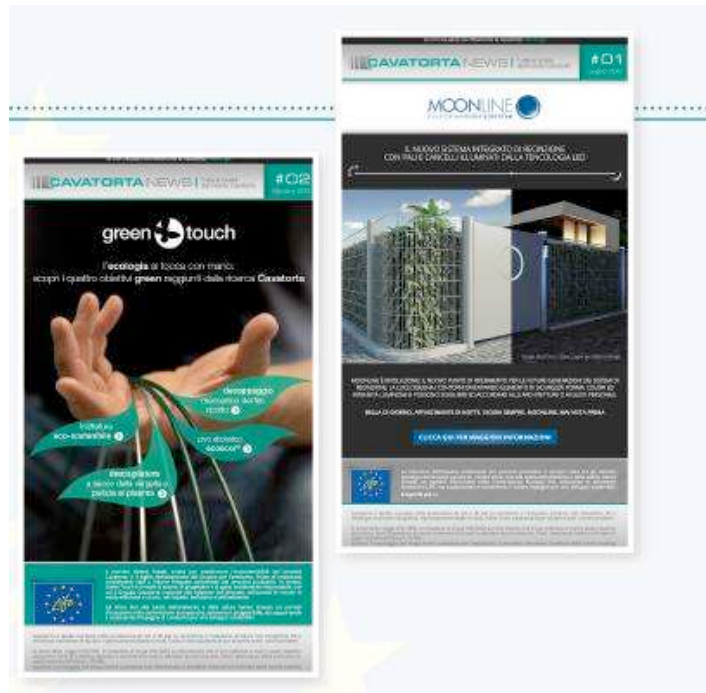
CAVATORTA NEWS

#02

green touch

l'ecologia si tocca con mano: scopri i quattro obiettivi green raggiunti dalla ricerca Cavatorta

trattamento eco-sostenibile

decapaggio meccanico dei fili rotondi

zinco alluminio ecocoat

riciclo plastica a favore della verniciatura e polvere al plasma

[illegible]

CAVATORTA NEWS

#01

MOONLINE

IL NUOVO SISTEMA INTEGRATO DI RECINZIONE CON PALI E CANCELLI ILLUMINATI DALLA TECNOLOGIA LED

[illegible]

CLICCA QUI PER MAGGIORI INFORMAZIONI

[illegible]